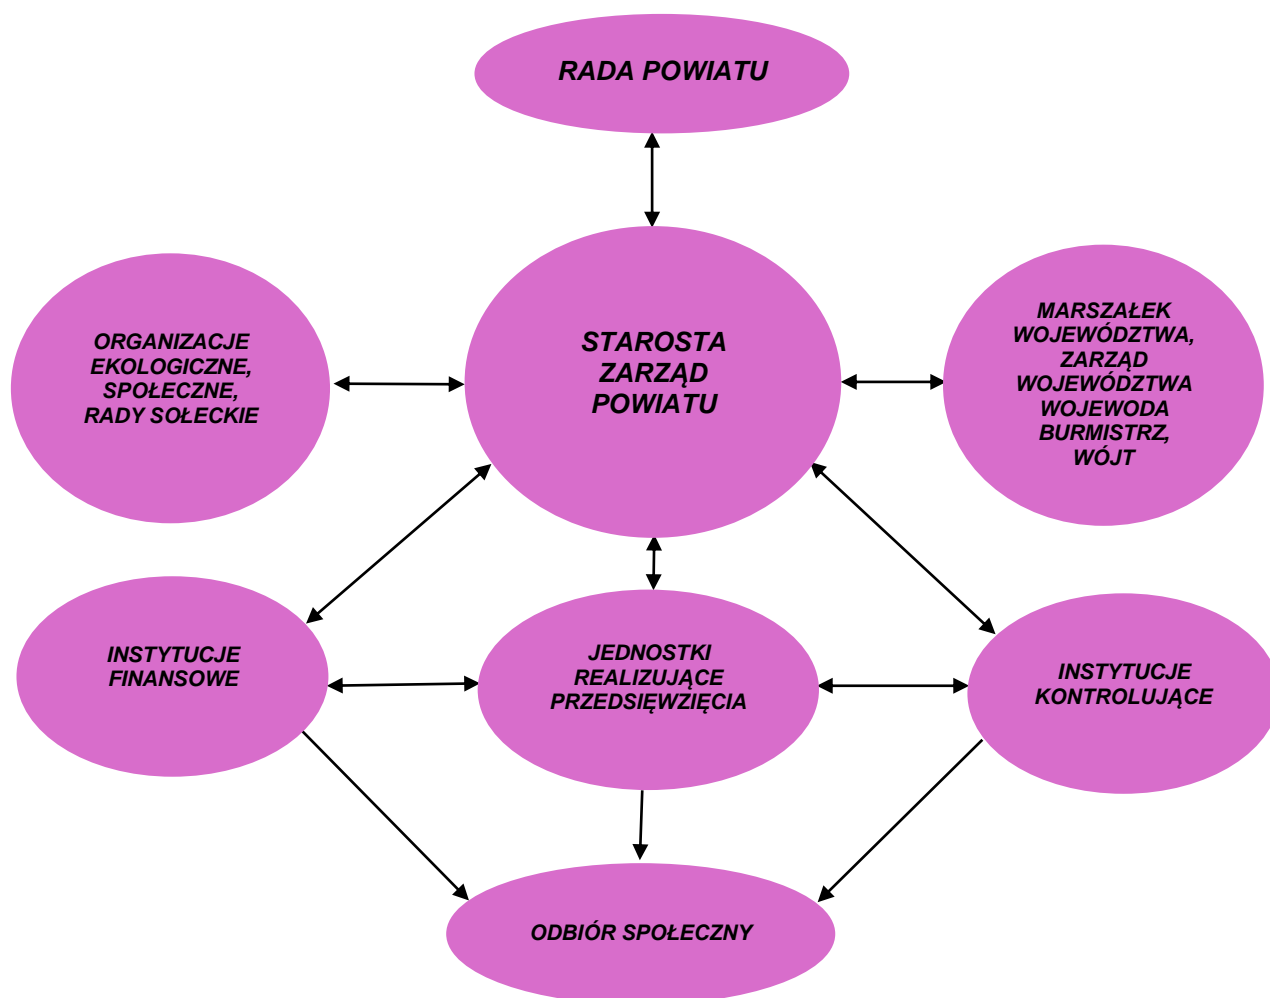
RADA POWIATU

ORGANIZACJE EKOLOGICZNE, SPOŁECZNE, RADY SOŁECKIE

STAROSTA ZARZĄD POWIATU

MARSZAŁEK WOJEWÓDZTWA, ZARZĄD WOJEWÓDZTWA WOJEWODA BURMISTRZ, WÓJT

INSTYTUCJE FINANSOWE

JEDNOSTKI REALIZUJĄCE PRZEDSIĘWZIĘCIA

INSTYTUCJE KONTROLUJĄCE

ODBIÓR SPOŁECZNY